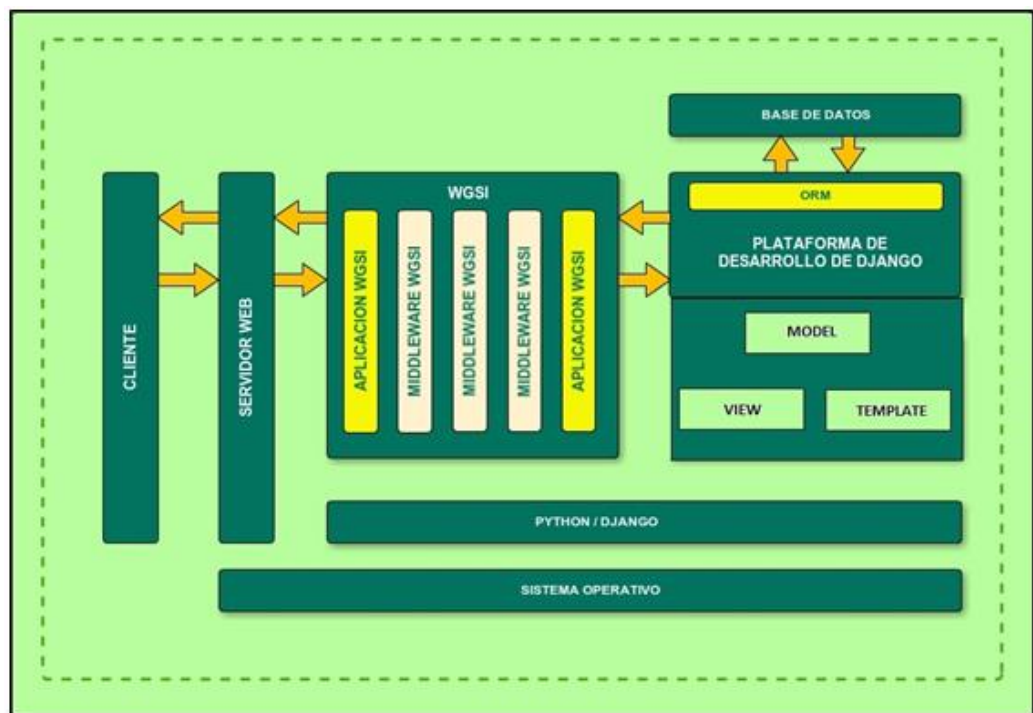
BASE DE DATOS

WGSI

ORM

PLATAFORMA DE DESARROLLO DE DJANGO

CLIENTE

SERVIDOR WEB

APLICACION WGSI

MIDDLEWARE WGSI

MIDDLEWARE WGSI

MIDDLEWARE WGSI

APLICACION WGSI

MODEL

VIEW

TEMPLATE

PYTHON / DJANGO

SISTEMA OPERATIVO